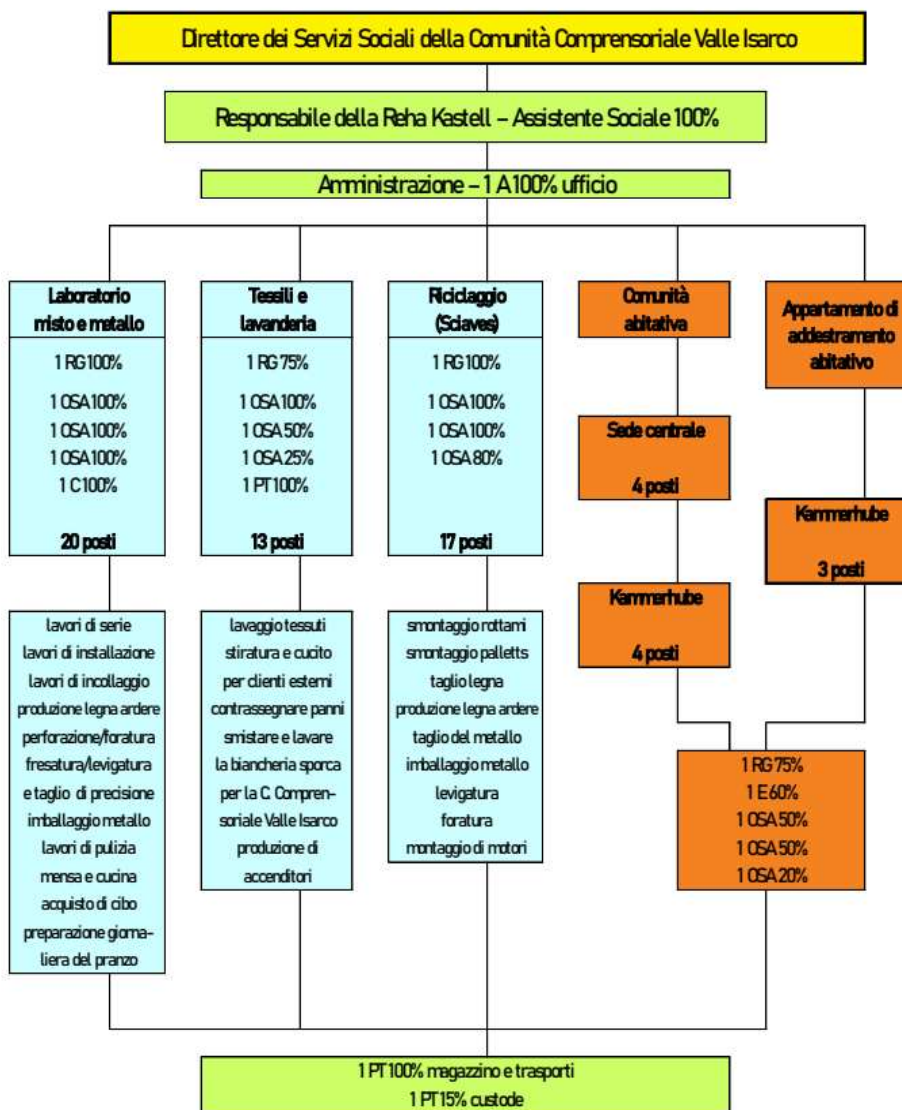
Direttore dei Servizi Sociali della Comunità Comprensoriale Valle Isarco

Responsabile della Reha Kastell – Assistente Sociale 100%

Amministrazione – 1 A 100% ufficio

Laboratorio misto e metallo

1 RG 100%

1 OSA 100%
1 OSA 100%
1 OSA 100%
1 C 100%

20 posti

lavori di serie
lavori di installazione
lavori di incollaggio
produzione legna ardere
perforazione/foratura
fresatura/levigatura
e taglio di precisione
imballaggio metallo
lavori di pulizia
mensa e cucina
acquisto di cibo
preparazione giornaliera del pranzo

Tessili e lavanderia

1 RG 75%

1 OSA 100%
1 OSA 50%
1 OSA 25%
1 PT 100%

13 posti

lavaggio tessuti
stiratura e cucito
per clienti esterni
contrassegnare panni
smistare e lavare
la biancheria sporca
per la C. Comprensoriale Valle Isarco
produzione di
accenditori

Riciclaggio (Sciaves)

1 RG 100%

1 OSA 100%
1 OSA 100%
1 OSA 80%

17 posti

smontaggio rottami
smontaggio palletts
taglio legna
produzione legna ardere
taglio del metallo
imballaggio metallo
levigatura
foratura
montaggio di motori

Comunità abitativa

Sede centrale

4 posti

Kammerhube

4 posti

Appartamento di addestramento abitativo

Kammerhube

3 posti

1 RG 75%
1 E 60%
1 OSA 50%
1 OSA 50%
1 OSA 20%

1 PT 100% magazzino e trasporti
1 PT 15% custode